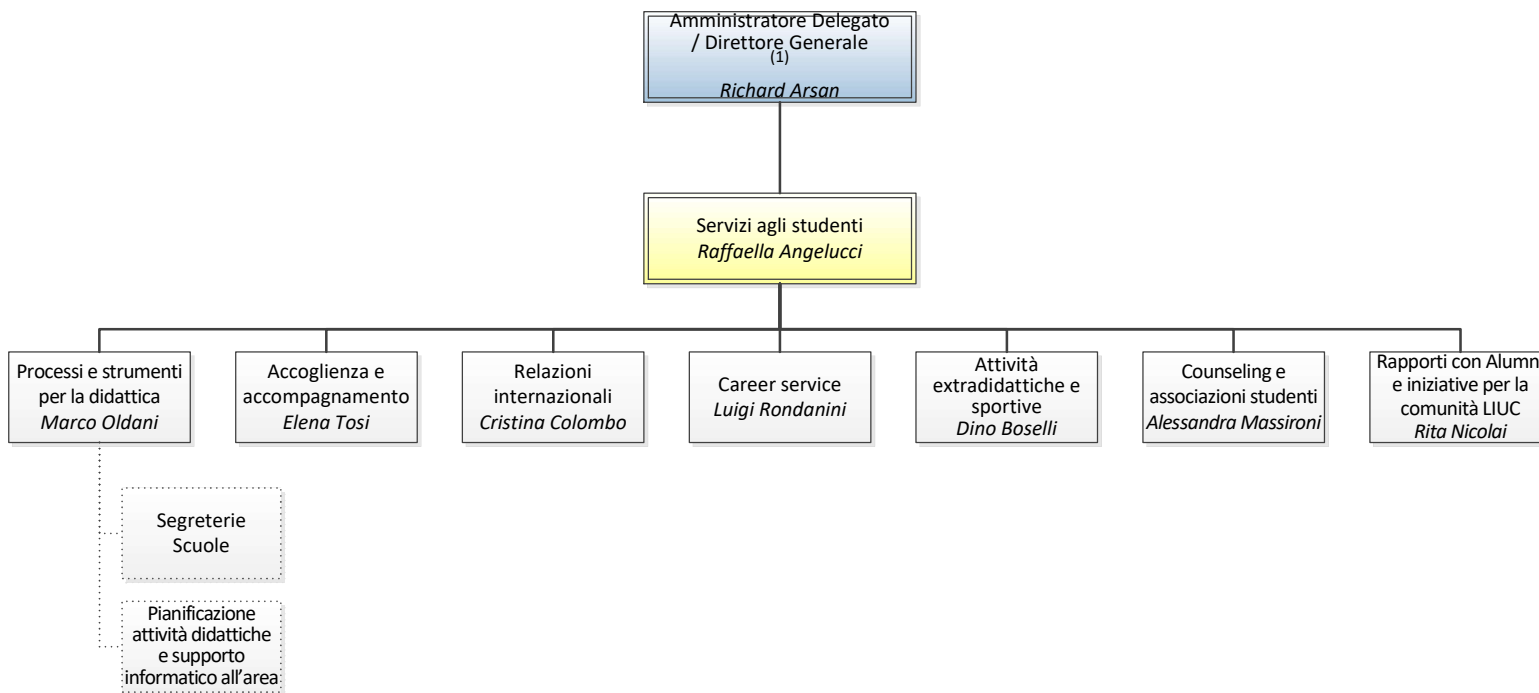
Amministratore Delegato / Direttore Generale
(1)
Richard Arsan

Servizi agli studenti
Raffaella Angelucci

Processi e strumenti per la didattica
Marco Oldani

Accoglienza e accompagnamento
Elena Tosi

Relazioni internazionali
Cristina Colombo

Career service
Luigi Rondanini

Attività extradidattiche e sportive
Dino Boselli

Counseling e associazioni studenti
Alessandra Massironi

Rapporti con Alumn e iniziative per la comunità LIUC
Rita Nicolai

Segreterie Scuole

Pianificazione attività didattiche e supporto informatico all'area